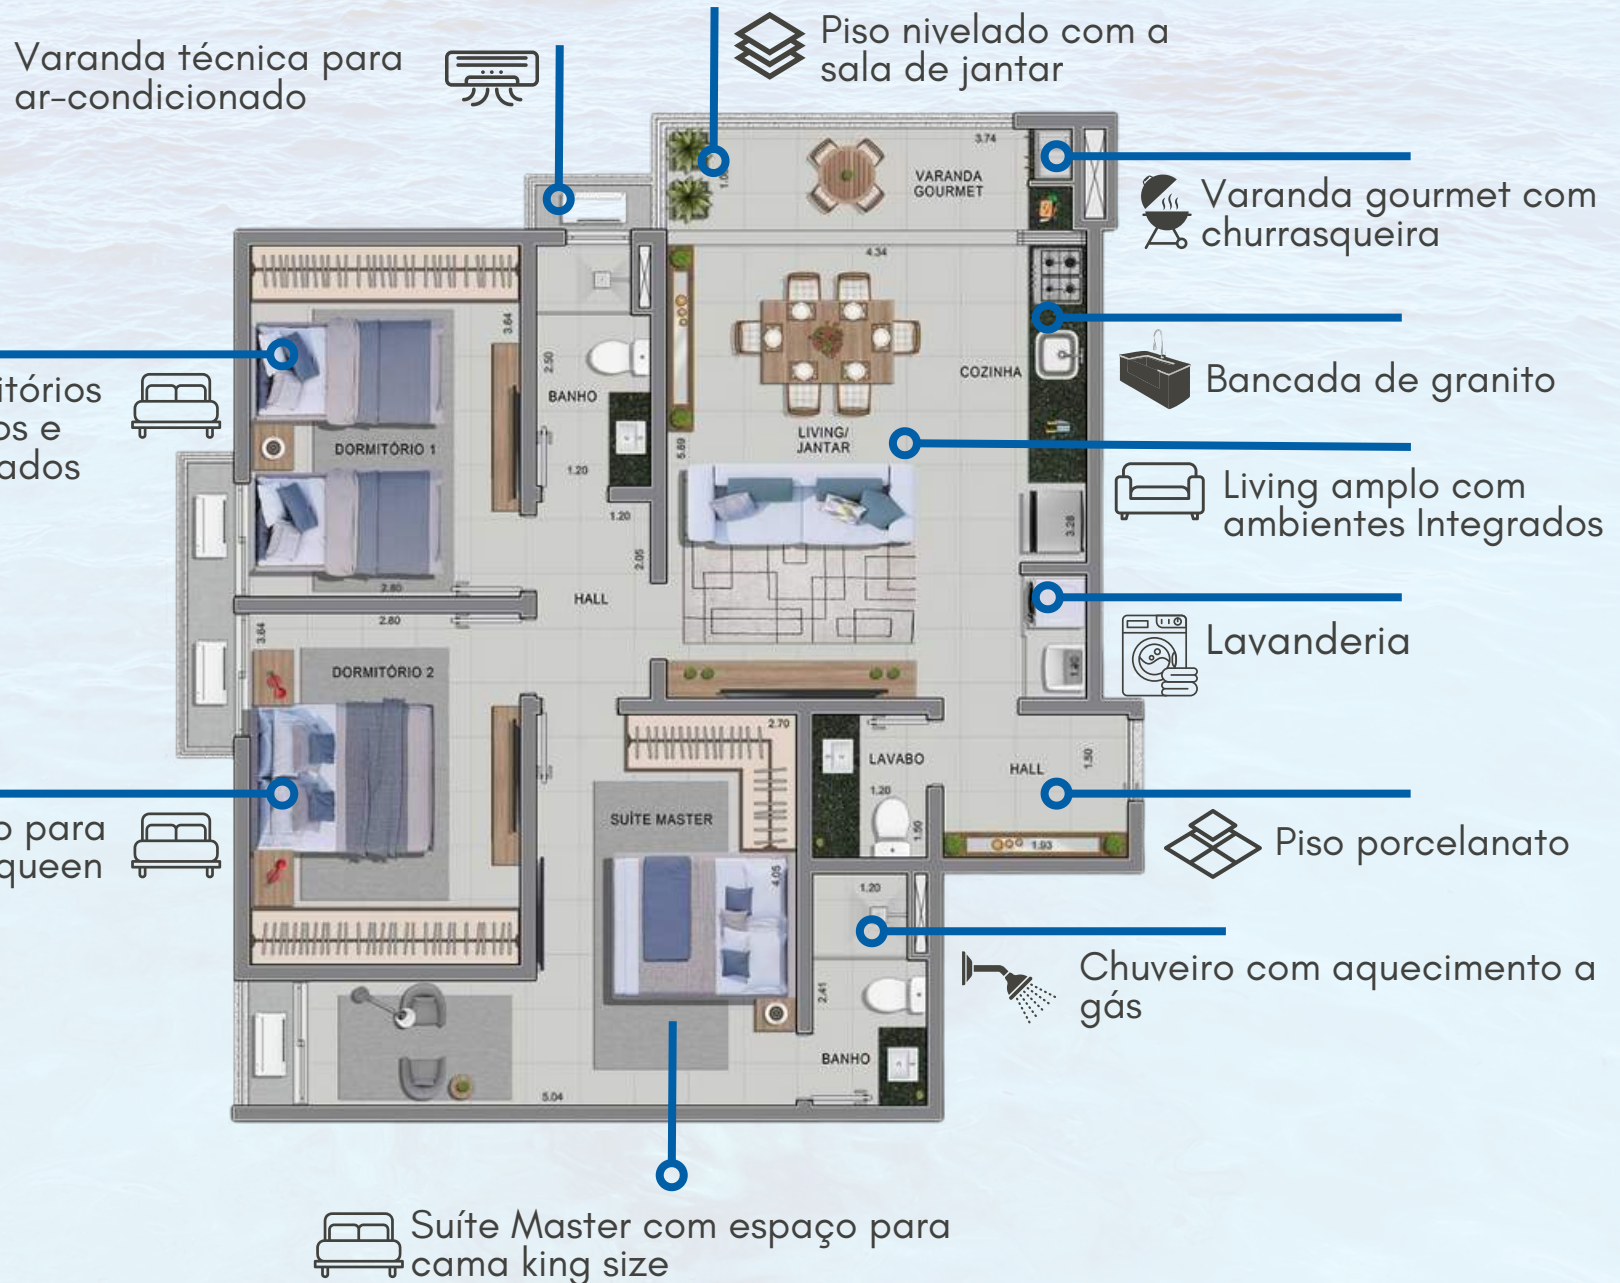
Varanda técnica para ar-condicionado

Piso nivelado com a sala de jantar

Varanda gourmet com churrasqueira

Bancada de granito

Living amplo com ambientes Integrados

Lavanderia

Piso porcelanato

Chuveiro com aquecimento a gás

Suíte Master com espaço para cama king size

itórios
os e
ados

o para
queen

VARANDA GOURMET
3.74
1.85
4.34
COZINHA
LIVING/ JANTAR
5.89
BANHO
2.50
1.20
1.20
3.64
DORMITÓRIO 1
2.80
2.80
HALL
2.05
3.28
3.64
DORMITÓRIO 2
1.40
2.70
LAVABO
1.20
1.50
HALL
1.50
1.93
SUÍTE MASTER
4.05
1.20
2.41
BANHO
5.04